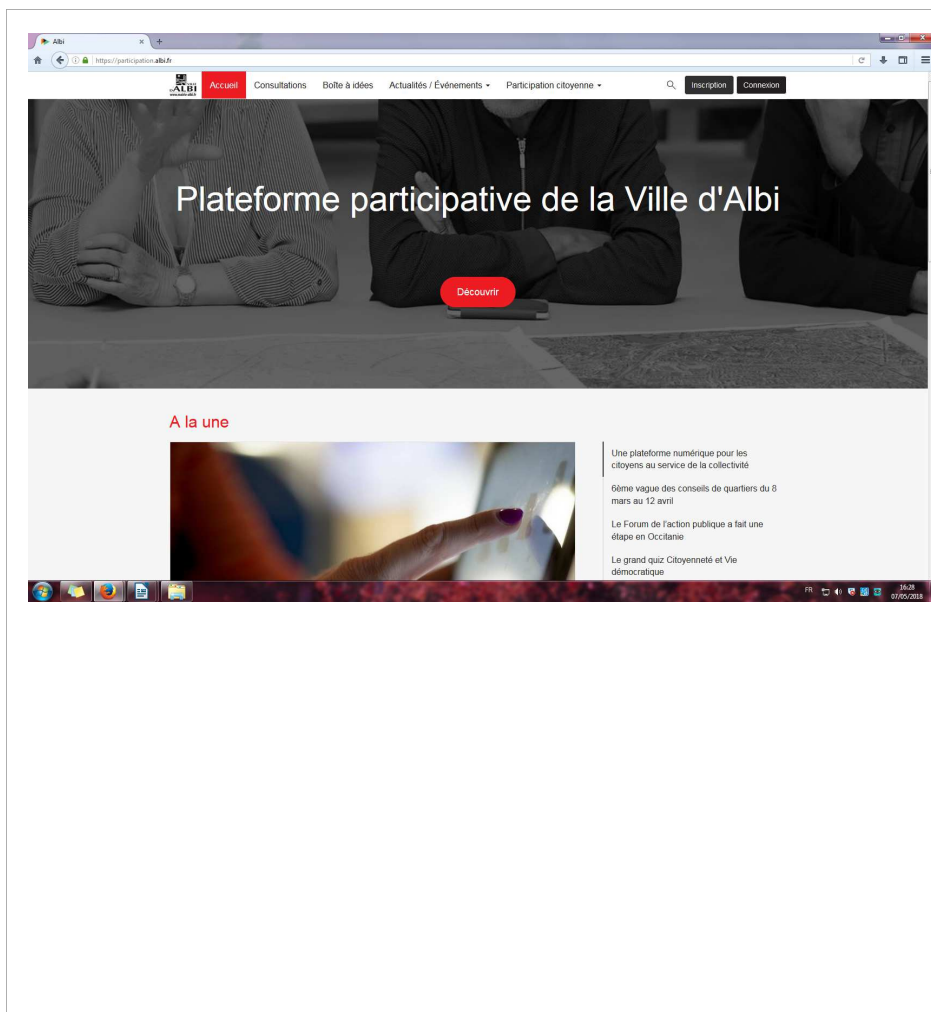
Albi
https://participation.albi.fr

ALBI
Accueil
Consultations
Boîte à idées
Actualités / Événements
Participation citoyenne
Inscription
Connexion

Plateforme participative de la Ville d'Albi

Découvrir

A la une

Une plateforme numérique pour les citoyens au service de la collectivité

6ème vague des conseils de quartiers du 8 mars au 12 avril

Le Forum de l'action publique a fait une étape en Occitanie

Le grand quiz Citoyenneté et Vie démocratique

FR
16:28
07/05/2018